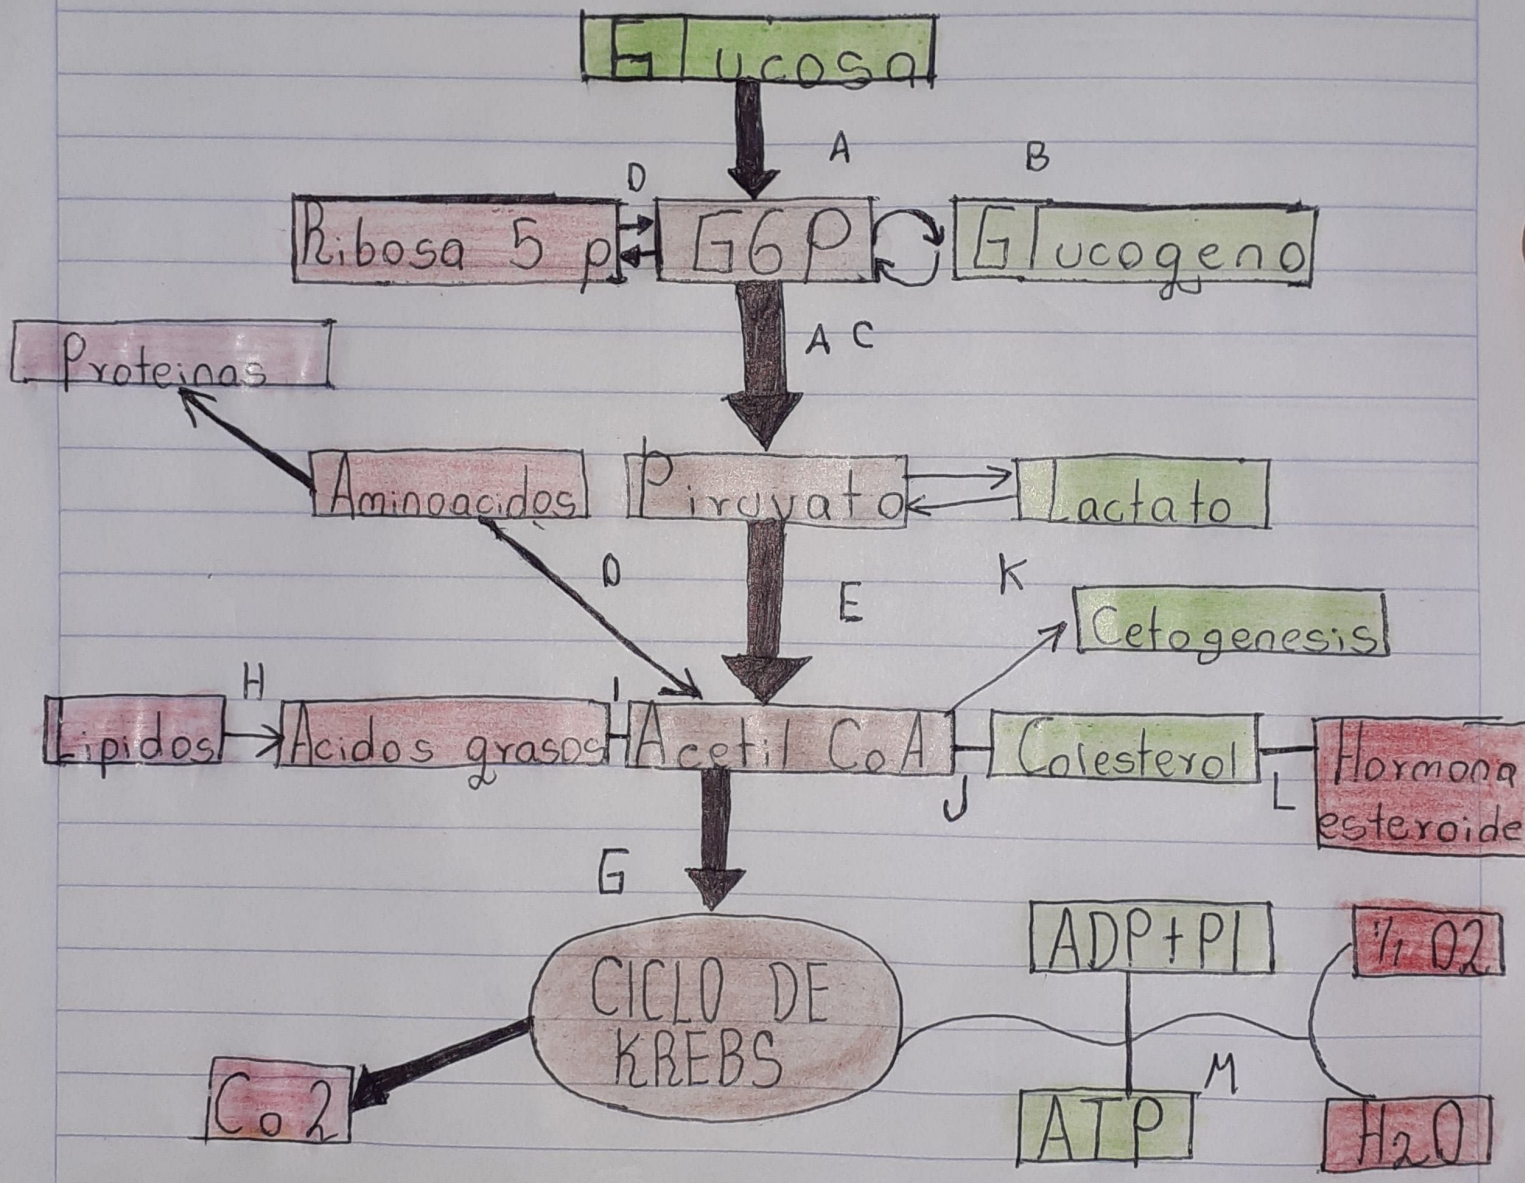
Glucosa

A

D

B

Ribosa 5 p

G6P

Glucogeno

A C

Proteinas

Aminoacidos

Piruvato

Lactato

D

E

K

Cetogenesis

H

I

Lipidos

Acidos grasos

Acetil CoA

Colesterol

Hormona esteroide

J

L

G

ADP+PI

½ O2

CICLO DE KREBS

M

Co2

ATP

H2O